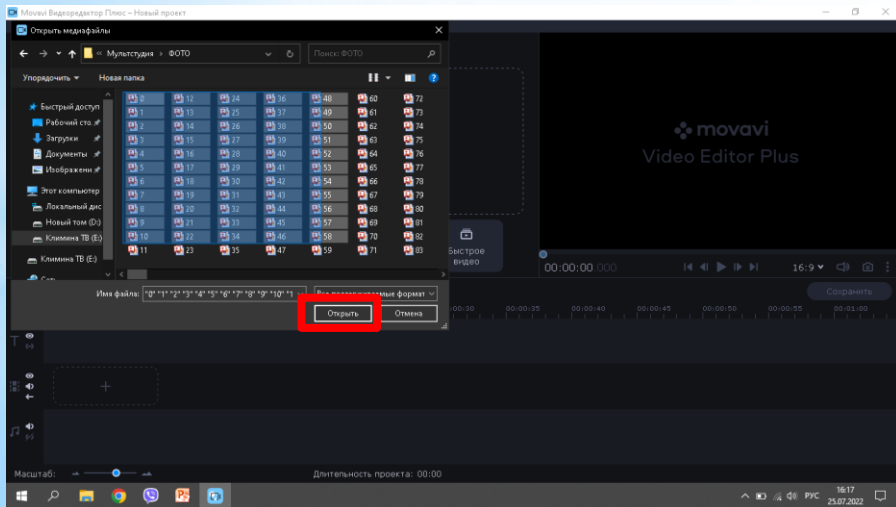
Movavi Видеоредактор Плюс – Новый проект

Открыть медиафайлы

« Мультстудия › ФОТО

Поиск: ФОТО

Упорядочить ▾
Новая папка

Быстрый доступ
Рабочий сто
Загрузки
Документы
Изображени
Этот компьютер
Локальный дис
Новый том (D:)
Климина ТВ (E:)
Климина ТВ (E:)
Сеть

0 12 24 36 48 60 72
1 13 25 37 49 61 73
2 14 26 38 50 62 74
3 15 27 39 51 63 75
4 16 28 40 52 64 76
5 17 29 41 53 65 77
6 18 30 42 54 66 78
7 19 31 43 55 67 79
8 20 32 44 56 68 80
9 21 33 45 57 69 81
10 22 34 46 58 70 82
11 23 35 47 59 71 83

Имя файла: "0" "1" "2" "3" "4" "5" "6" "7" "8" "9" "10" "1
Все поддерживаемые формат

Открыть
Отмена

movavi
Video Editor Plus

Быстрое видео

00:00:00.000

16:9

Сохранить

00:00:30 00:00:35 00:00:40 00:00:45 00:00:50 00:00:55 00:01:00

Масштаб:

Длительность проекта: 00:00

РУС
16:17
25.07.2022